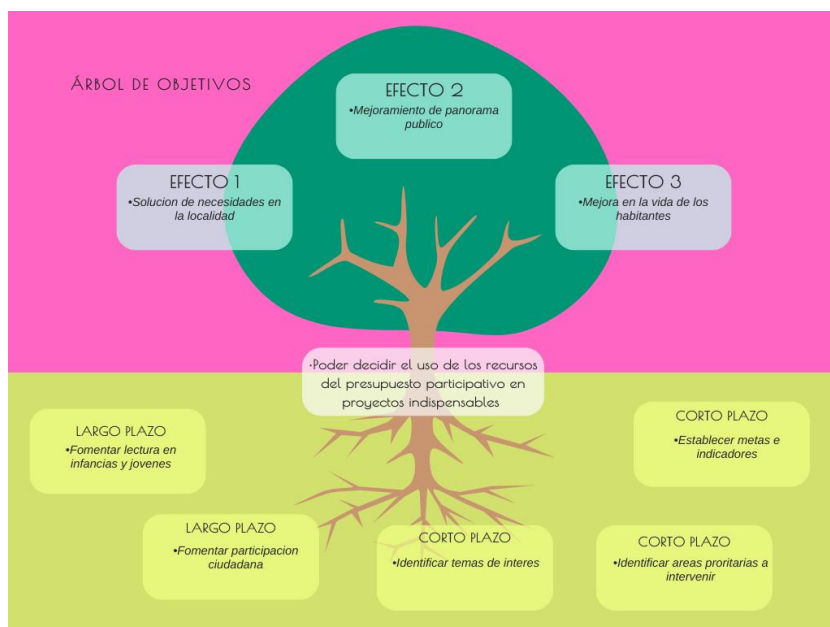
ÁRBOL DE OBJETIVOS

EFECTO 2
•Mejoramiento de panorama publico

EFECTO 1
•Solucion de necesidades en la localidad

EFECTO 3
•Mejora en la vida de los habitantes

•Poder decidir el uso de los recursos del presupuesto participativo en proyectos indispensables

LARGO PLAZO
•Fomentar lectura en infancias y jovenes

CORTO PLAZO
•Establecer metas e indicadores

LARGO PLAZO
•Fomentar participacion ciudadana

CORTO PLAZO
•Identificar temas de interes

CORTO PLAZO
•Identificar areas proritarias a intervenir